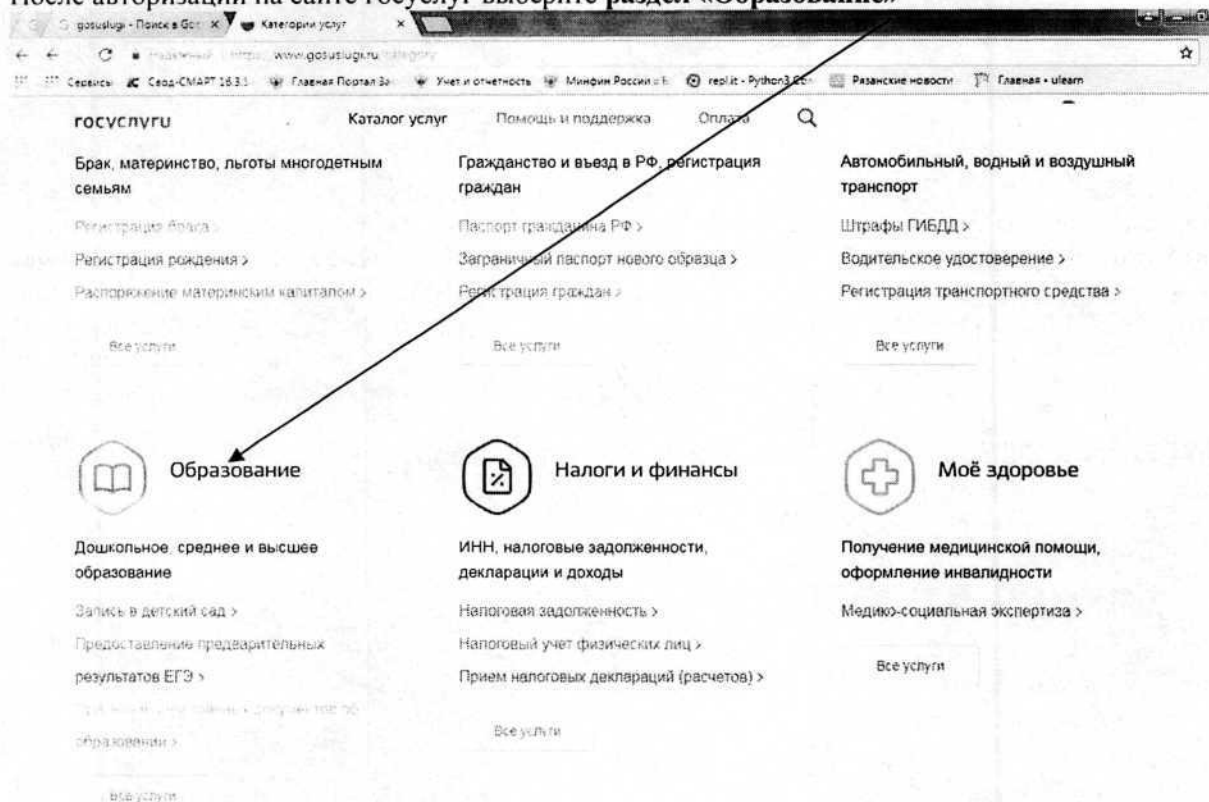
После авторизации на сайте госуслуг выберите раздел «Образование»

gosuslugi - Поиск в Goo ×   Категории услуг ×

Надежный | https://www.gosuslugi.ru/category

Сервисы   Сеод-СМАРТ 16.3.1   Главная Портал За   Учет и отчетность   Минфин России   repl.it - Python3   Рязанские новости   Главная - ulearn

госуслуги   Каталог услуг   Помощь и поддержка   Оплата

Брак, материнство, льготы многодетным семьям

Регистрация брака >

Регистрация рождения >

Распоряжение материнским капиталом >

Все услуги

Гражданство и въезд в РФ, регистрация граждан

Паспорт гражданина РФ >

Заграничный паспорт нового образца >

Регистрация граждан >

Все услуги

Автомобильный, водный и воздушный транспорт

Штрафы ГИБДД >

Водительское удостоверение >

Регистрация транспортного средства >

Все услуги

Образование

Дошкольное, среднее и высшее образование

Запись в детский сад >

Предоставление предварительных результатов ЕГЭ >

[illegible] образовании >

Все услуги

Налоги и финансы

ИНН, налоговые задолженности, декларации и доходы

Налоговая задолженность >

Налоговый учет физических лиц >

Прием налоговых деклараций (расчетов) >

Все услуги

Моё здоровье

Получение медицинской помощи, оформление инвалидности

Медико-социальная экспертиза >

Все услуги